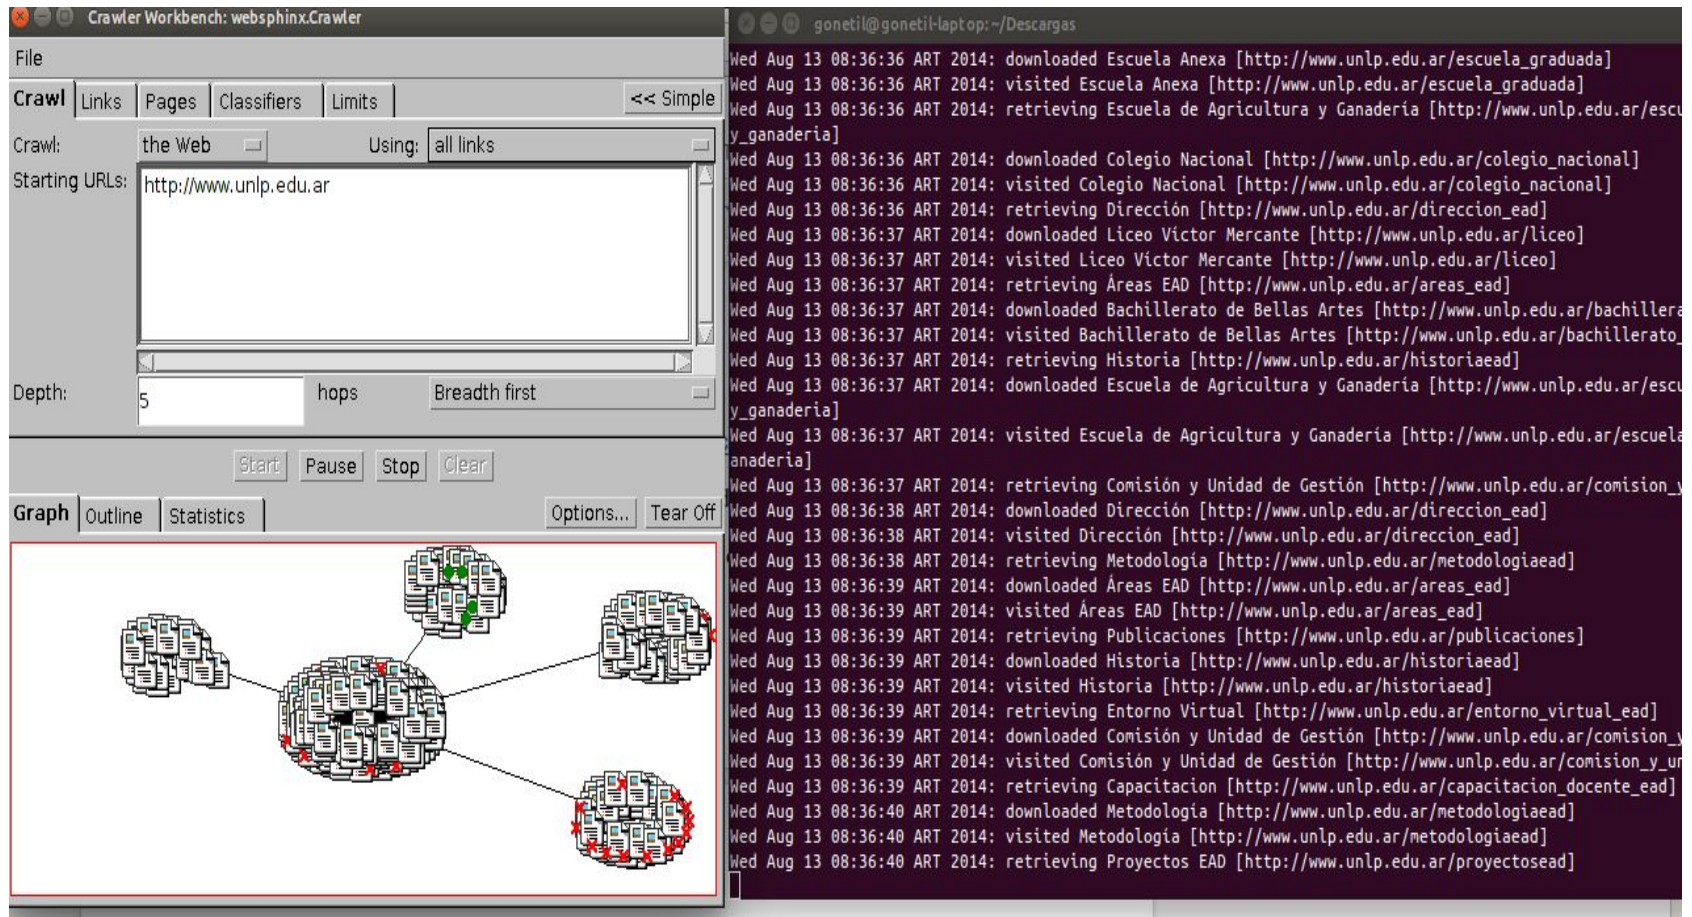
Crawler Workbench: websphinx.Crawler

File

Crawl | Links | Pages | Classifiers | Limits | << Simple

Crawl: the Web Using: all links

Starting URLs: http://www.unlp.edu.ar

Depth: 5 hops Breadth first

Start Pause Stop Clear

Graph | Outline | Statistics | Options... | Tear Off

gonetil@gonetil-laptop: ~/Descargas

Wed Aug 13 08:36:36 ART 2014: downloaded Escuela Anexa [http://www.unlp.edu.ar/escuela_graduada]
Wed Aug 13 08:36:36 ART 2014: visited Escuela Anexa [http://www.unlp.edu.ar/escuela_graduada]
Wed Aug 13 08:36:36 ART 2014: retrieving Escuela de Agricultura y Ganadería [http://www.unlp.edu.ar/escu
y_ganaderia]
Wed Aug 13 08:36:36 ART 2014: downloaded Colegio Nacional [http://www.unlp.edu.ar/colegio_nacional]
Wed Aug 13 08:36:36 ART 2014: visited Colegio Nacional [http://www.unlp.edu.ar/colegio_nacional]
Wed Aug 13 08:36:36 ART 2014: retrieving Dirección [http://www.unlp.edu.ar/direccion_ead]
Wed Aug 13 08:36:37 ART 2014: downloaded Liceo Victor Mercante [http://www.unlp.edu.ar/liceo]
Wed Aug 13 08:36:37 ART 2014: visited Liceo Victor Mercante [http://www.unlp.edu.ar/liceo]
Wed Aug 13 08:36:37 ART 2014: retrieving Áreas EAD [http://www.unlp.edu.ar/areas_ead]
Wed Aug 13 08:36:37 ART 2014: downloaded Bachillerato de Bellas Artes [http://www.unlp.edu.ar/bachillera
Wed Aug 13 08:36:37 ART 2014: visited Bachillerato de Bellas Artes [http://www.unlp.edu.ar/bachillerato_
Wed Aug 13 08:36:37 ART 2014: retrieving Historia [http://www.unlp.edu.ar/historiaead]
Wed Aug 13 08:36:37 ART 2014: downloaded Escuela de Agricultura y Ganadería [http://www.unlp.edu.ar/escu
y_ganaderia]
Wed Aug 13 08:36:37 ART 2014: visited Escuela de Agricultura y Ganadería [http://www.unlp.edu.ar/escuela
anaderia]
Wed Aug 13 08:36:37 ART 2014: retrieving Comisión y Unidad de Gestión [http://www.unlp.edu.ar/comision_y
Wed Aug 13 08:36:38 ART 2014: downloaded Dirección [http://www.unlp.edu.ar/direccion_ead]
Wed Aug 13 08:36:38 ART 2014: visited Dirección [http://www.unlp.edu.ar/direccion_ead]
Wed Aug 13 08:36:38 ART 2014: retrieving Metodología [http://www.unlp.edu.ar/metodologiaead]
Wed Aug 13 08:36:39 ART 2014: downloaded Áreas EAD [http://www.unlp.edu.ar/areas_ead]
Wed Aug 13 08:36:39 ART 2014: visited Áreas EAD [http://www.unlp.edu.ar/areas_ead]
Wed Aug 13 08:36:39 ART 2014: retrieving Publicaciones [http://www.unlp.edu.ar/publicaciones]
Wed Aug 13 08:36:39 ART 2014: downloaded Historia [http://www.unlp.edu.ar/historiaead]
Wed Aug 13 08:36:39 ART 2014: visited Historia [http://www.unlp.edu.ar/historiaead]
Wed Aug 13 08:36:39 ART 2014: retrieving Entorno Virtual [http://www.unlp.edu.ar/entorno_virtual_ead]
Wed Aug 13 08:36:39 ART 2014: downloaded Comisión y Unidad de Gestión [http://www.unlp.edu.ar/comision_y
Wed Aug 13 08:36:39 ART 2014: visited Comisión y Unidad de Gestión [http://www.unlp.edu.ar/comision_y_un
Wed Aug 13 08:36:39 ART 2014: retrieving Capacitacion [http://www.unlp.edu.ar/capacitacion_docente_ead]
Wed Aug 13 08:36:40 ART 2014: downloaded Metodología [http://www.unlp.edu.ar/metodologiaead]
Wed Aug 13 08:36:40 ART 2014: visited Metodología [http://www.unlp.edu.ar/metodologiaead]
Wed Aug 13 08:36:40 ART 2014: retrieving Proyectos EAD [http://www.unlp.edu.ar/proyectosead]